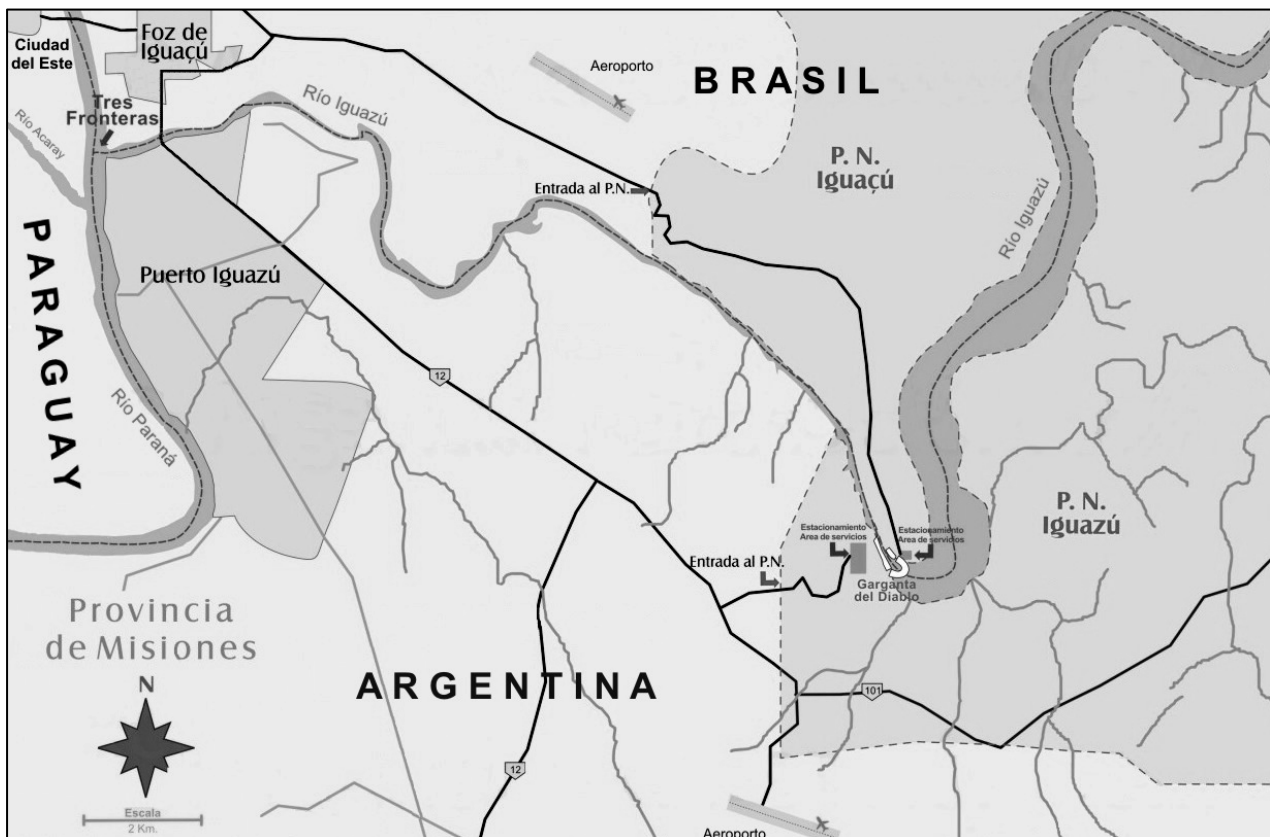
Ciudad del Este
Foz de Iguaçú
Aeroporto
BRASIL
Tres Fronteras
Río Iguazú
Río Acaray
Entrada al P.N.
P. N. Iguaçú
Río Iguazú
PARAGUAY
Puerto Iguazú
12
Río Paraná
Estacionamiento Area de servicios
Estacionamiento Area de servicios
P. N. Iguazú
Entrada al P.N.
Garganta del Diablo
Provincia de Misiones
N
ARGENTINA
101
12
Escala
2 Km.
Aeroporto